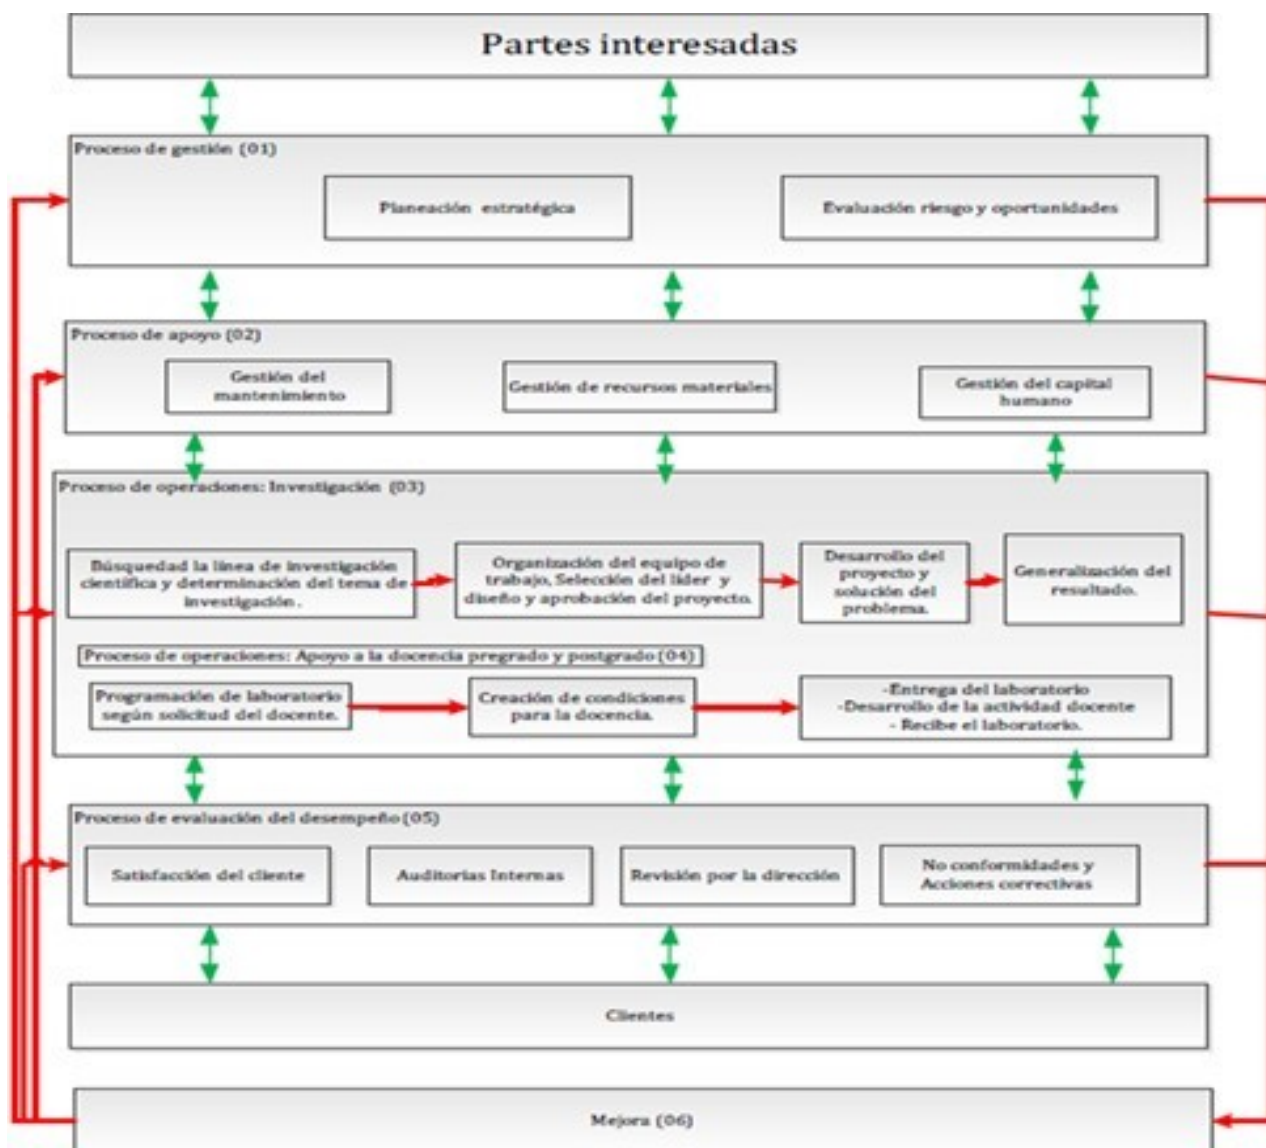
Partes interesadas

Proceso de gestión (01)

Planeación estratégica

Evaluación riesgo y oportunidades

Proceso de apoyo (02)

Gestión del mantenimiento

Gestión de recursos materiales

Gestión del capital humano

Proceso de operaciones: Investigación (03)

Búsquedad la línea de investigación científica y determinación del tema de investigación.

Organización del equipo de trabajo, Selección del líder y diseño y aprobación del proyecto.

Desarrollo del proyecto y solución del problema.

Generalización del resultado.

Proceso de operaciones: Apoyo a la docencia pregrado y postgrado (04)

Programación de laboratorio según solicitud del docente.

Creación de condiciones para la docencia.

-Entrega del laboratorio
-Desarrollo de la actividad docente
- Recibe el laboratorio.

Proceso de evaluación del desempeño (05)

Satisfacción del cliente

Auditorías Internas

Revisión por la dirección

No conformidades y Acciones correctivas

Clientes

Mejora (06)